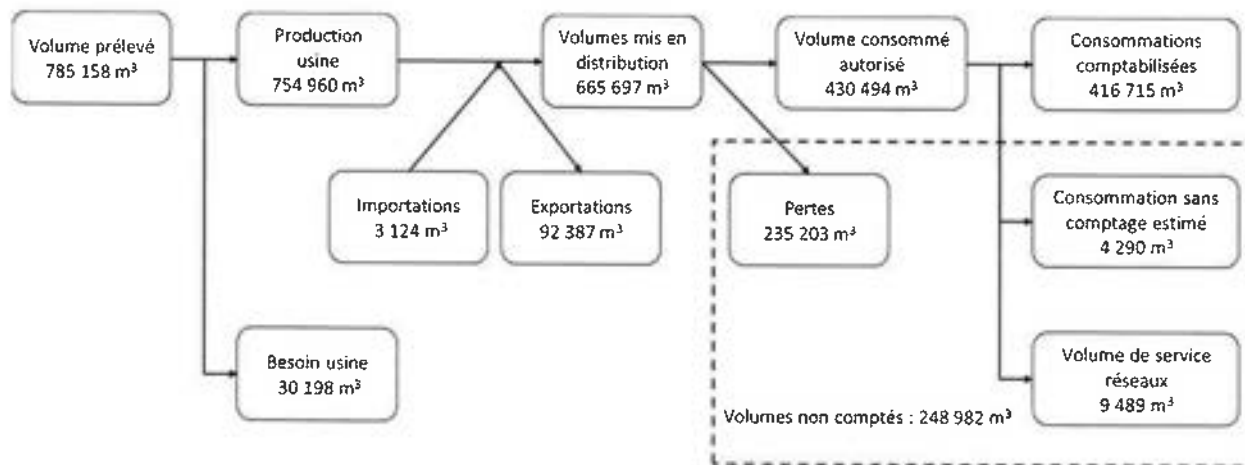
Volume prélevé
785 158 m$^3$

Production usine
754 960 m$^3$

Volumes mis en distribution
665 697 m$^3$

Volume consommé autorisé
430 494 m$^3$

Consommations comptabilisées
416 715 m$^3$

Importations
3 124 m$^3$

Exportations
92 387 m$^3$

Pertes
235 203 m$^3$

Consommation sans comptage estimé
4 290 m$^3$

Besoin usine
30 198 m$^3$

Volume de service réseaux
9 489 m$^3$

Volumes non comptés : 248 982 m$^3$